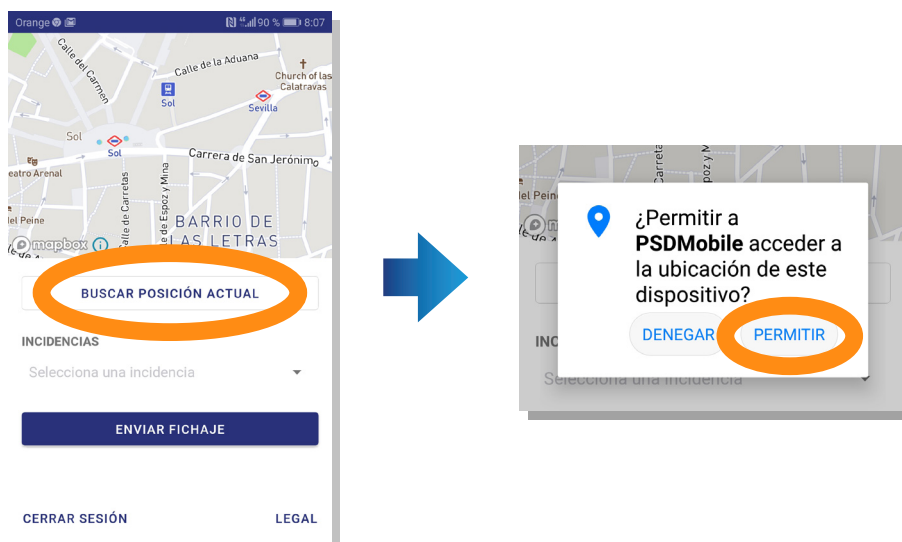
Orange 90 % 8:07

Calle del Carmen
Calle de la Aduana
Church of las Calatravas
Sol
Sevilla
Sol
Sol
Carrera de San Jerónimo
eatro Arenal
Calle de Carretas
Calle de Espoz y Mina
el Peine
BARRIO DE LAS LETRAS
mapbox

BUSCAR POSICIÓN ACTUAL

INCIDENCIAS
Selecciona una incidencia

ENVIAR FICHAJE

CERRAR SESIÓN
LEGAL

¿Permitir a **PSDMobile** acceder a la ubicación de este dispositivo?

DENEGAR
PERMITIR

INC
Selecciona una incidencia